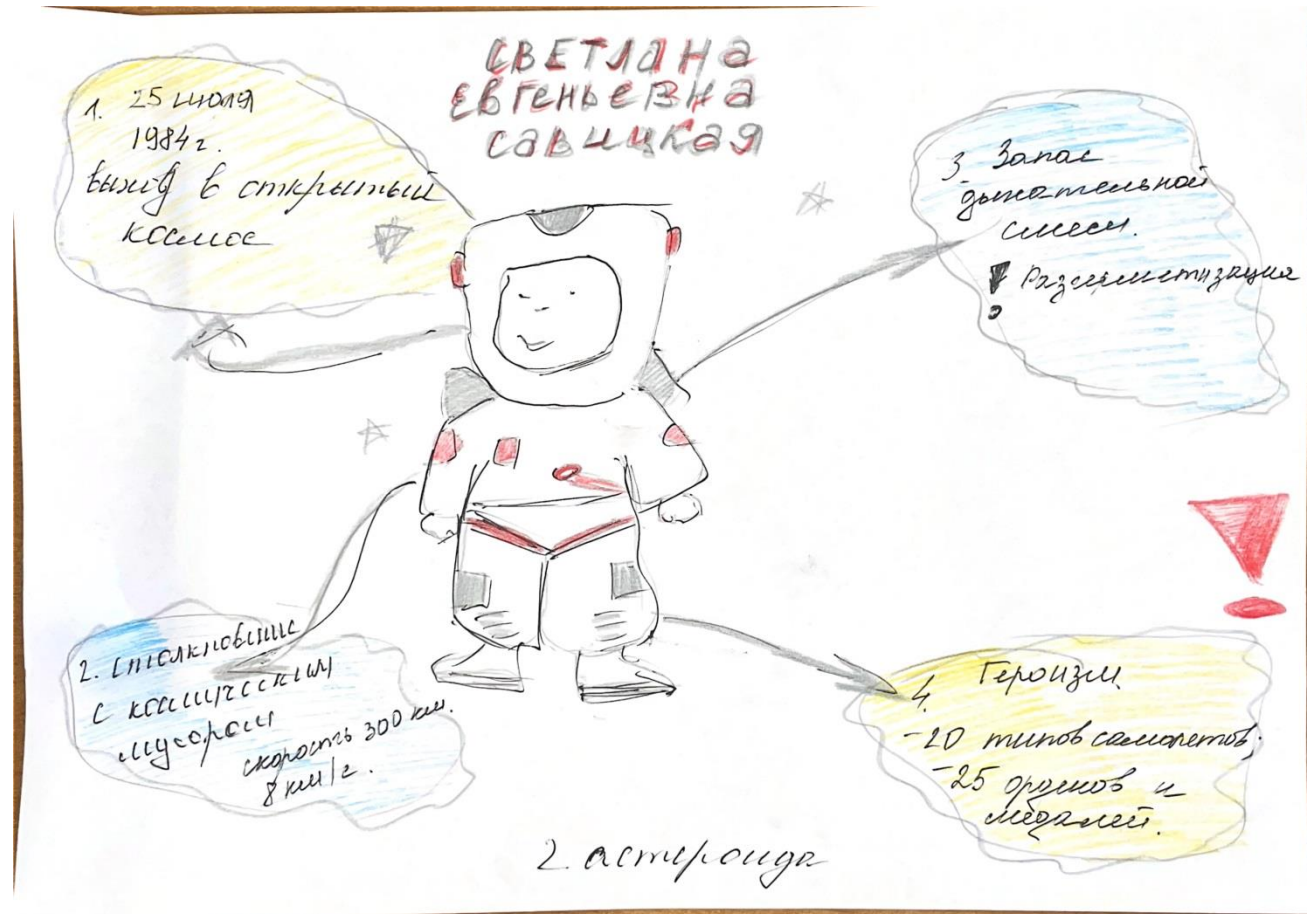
СВЕТЛАНА ЕВГЕНЬЕВНА САВИЦКАЯ

1. 25 июля 1984г. выход в открытый космос

3. Запас дыхательной смеси.
Разгерметизация

2. Столкновение с космическим мусором скорость 300 км. 8 км/г.

4. Героизм.
-20 типов самолетов;
-25 орденов и медалей.

2 астероида